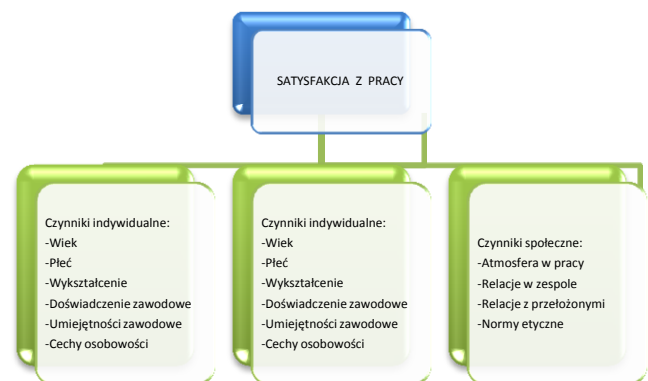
SATYSFAKCJA Z PRACY

Czynniki indywidualne:
-Wiek
-Płeć
-Wykształcenie
-Doświadczenie zawodowe
-Umiejętności zawodowe
-Cechy osobowości

Czynniki indywidualne:
-Wiek
-Płeć
-Wykształcenie
-Doświadczenie zawodowe
-Umiejętności zawodowe
-Cechy osobowości

Czynniki społeczne:
-Atmosfera w pracy
-Relacje w zespole
-Relacje z przełożonymi
-Normy etyczne